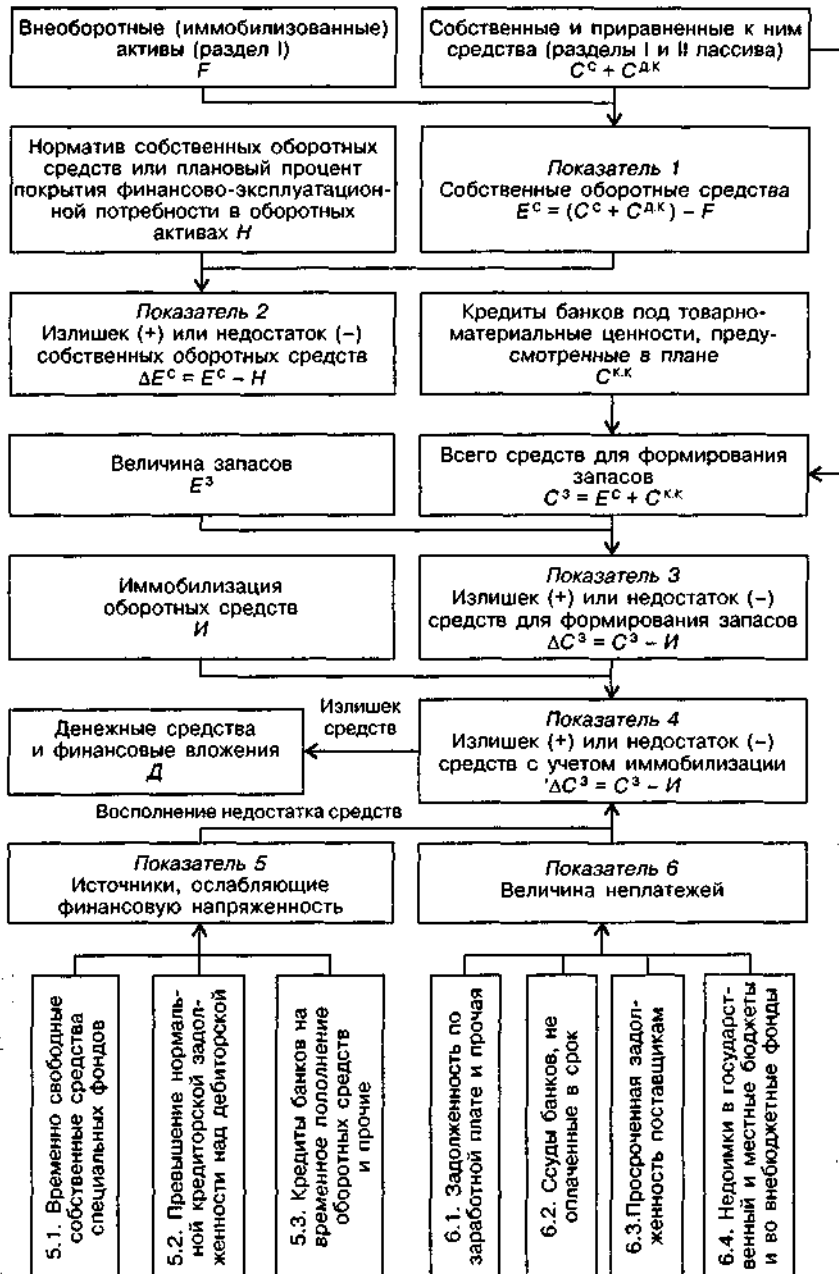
Внеоборотные (иммобилизованные) активы (раздел I)
$F$

Собственные и приравненные к ним средства (разделы I и II пассива)
$C^{c} + C^{д.к}$

Норматив собственных оборотных средств или плановый процент покрытия финансово-эксплуатационной потребности в оборотных активах $H$

*Показатель 1*
Собственные оборотные средства
$E^{c} = (C^{c} + C^{д.к}) - F$

*Показатель 2*
Излишек (+) или недостаток (–) собственных оборотных средств
$\Delta E^{c} = E^{c} - H$

Кредиты банков под товарно-материальные ценности, предусмотренные в плане
$C^{к.к}$

Величина запасов
$E^{з}$

Всего средств для формирования запасов
$C^{з} = E^{c} + C^{к.к}$

Иммобилизация оборотных средств
$И$

*Показатель 3*
Излишек (+) или недостаток (–) средств для формирования запасов
$\Delta C^{з} = C^{з} - И$

Излишек средств

Денежные средства и финансовые вложения
$Д$

*Показатель 4*
Излишек (+) или недостаток (–) средств с учетом иммобилизации
$'\Delta C^{з} = C^{з} - И$

Восполнение недостатка средств

*Показатель 5*
Источники, ослабляющие финансовую напряженность

*Показатель 6*
Величина неплатежей

5.1. Временно свободные собственные средства специальных фондов

5.2. Превышение нормальной кредиторской задолженности над дебиторской

5.3. Кредиты банков на временное пополнение оборотных средств и прочие

6.1. Задолженность по заработной плате и прочая

6.2. Ссуды банков, не оплаченные в срок

6.3.Просроченная задолженность поставщикам

6.4. Недоимки в государственный и местные бюджеты и во внебюджетные фонды